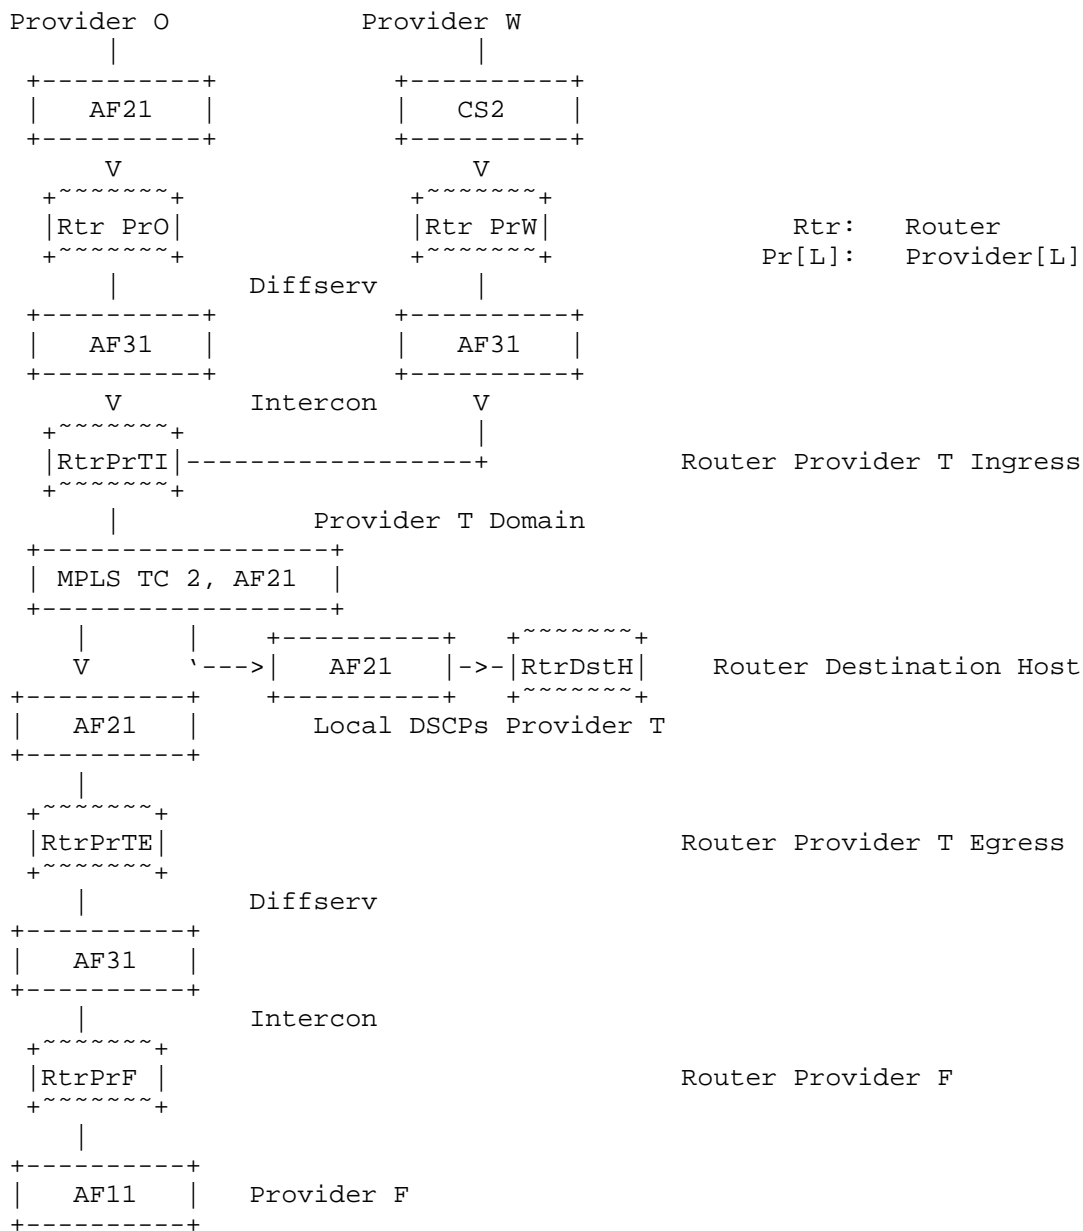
Provider O

Provider W

AF21

CS2

V

V

Rtr PrO

Rtr PrW

Rtr: Router
Pr[L]: Provider[L]

Diffserv

AF31

AF31

V

Intercon

V

RtrPrTI

Router Provider T Ingress

Provider T Domain

MPLS TC 2, AF21

V

AF21

RtrDstH

Router Destination Host

AF21

Local DSCPs Provider T

RtrPrTE

Router Provider T Egress

Diffserv

AF31

Intercon

RtrPrF

Router Provider F

AF11

Provider F